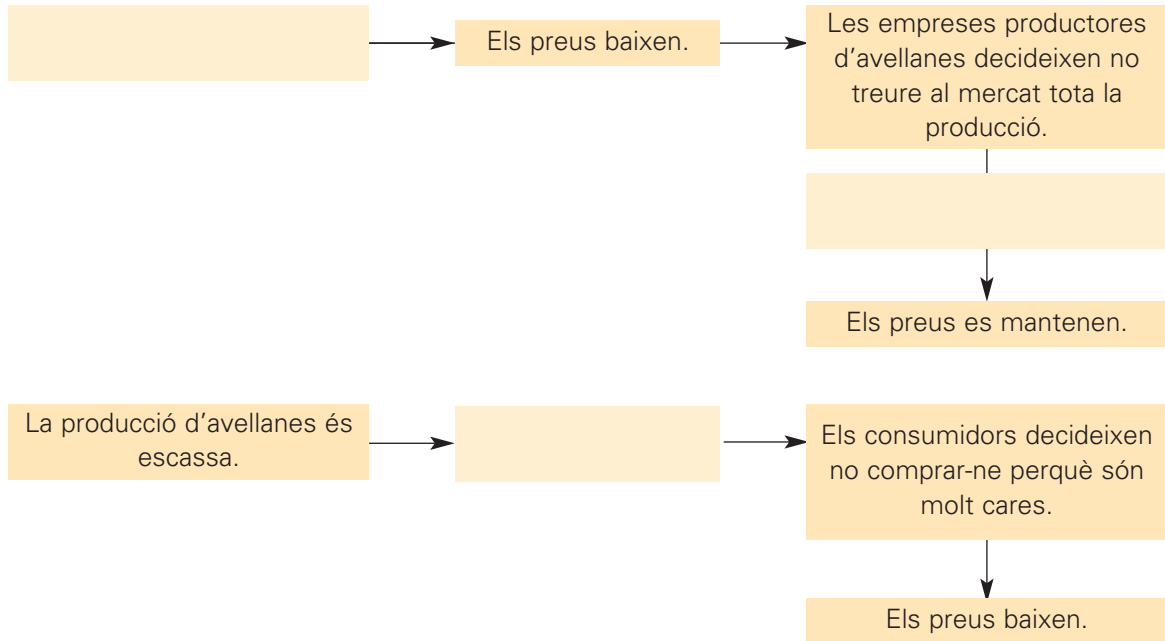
Els preus baixen.

Les empreses productores d’avellanes decideixen no treure al mercat tota la producció.

Els preus es mantenen.

La producció d’avellanes és escassa.

Els consumidors decideixen no comprar-ne perquè són molt cares.

Els preus baixen.